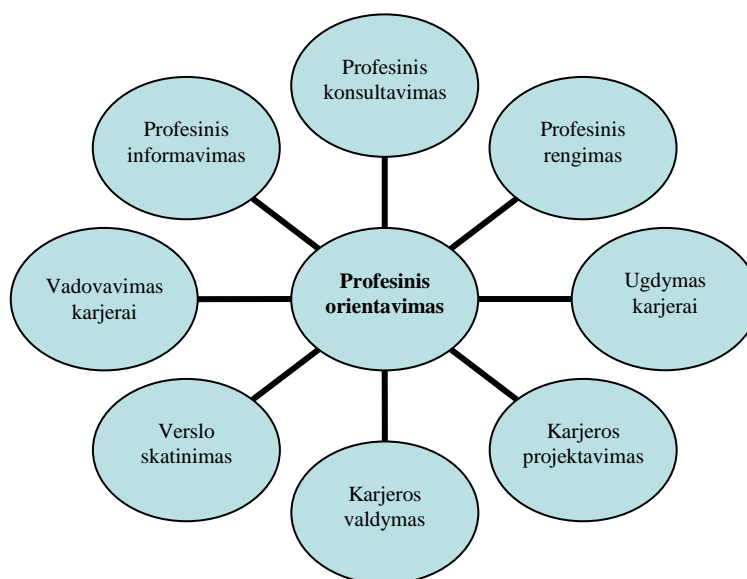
Profesinis konsultavimas

Profesinis informavimas

Profesinis rengimas

Vadovavimas karjerai

**Profesinis orientavimas**

Ugdymas karjerai

Verslo skatinimas

Karjeros projektavimas

Karjeros valdymas